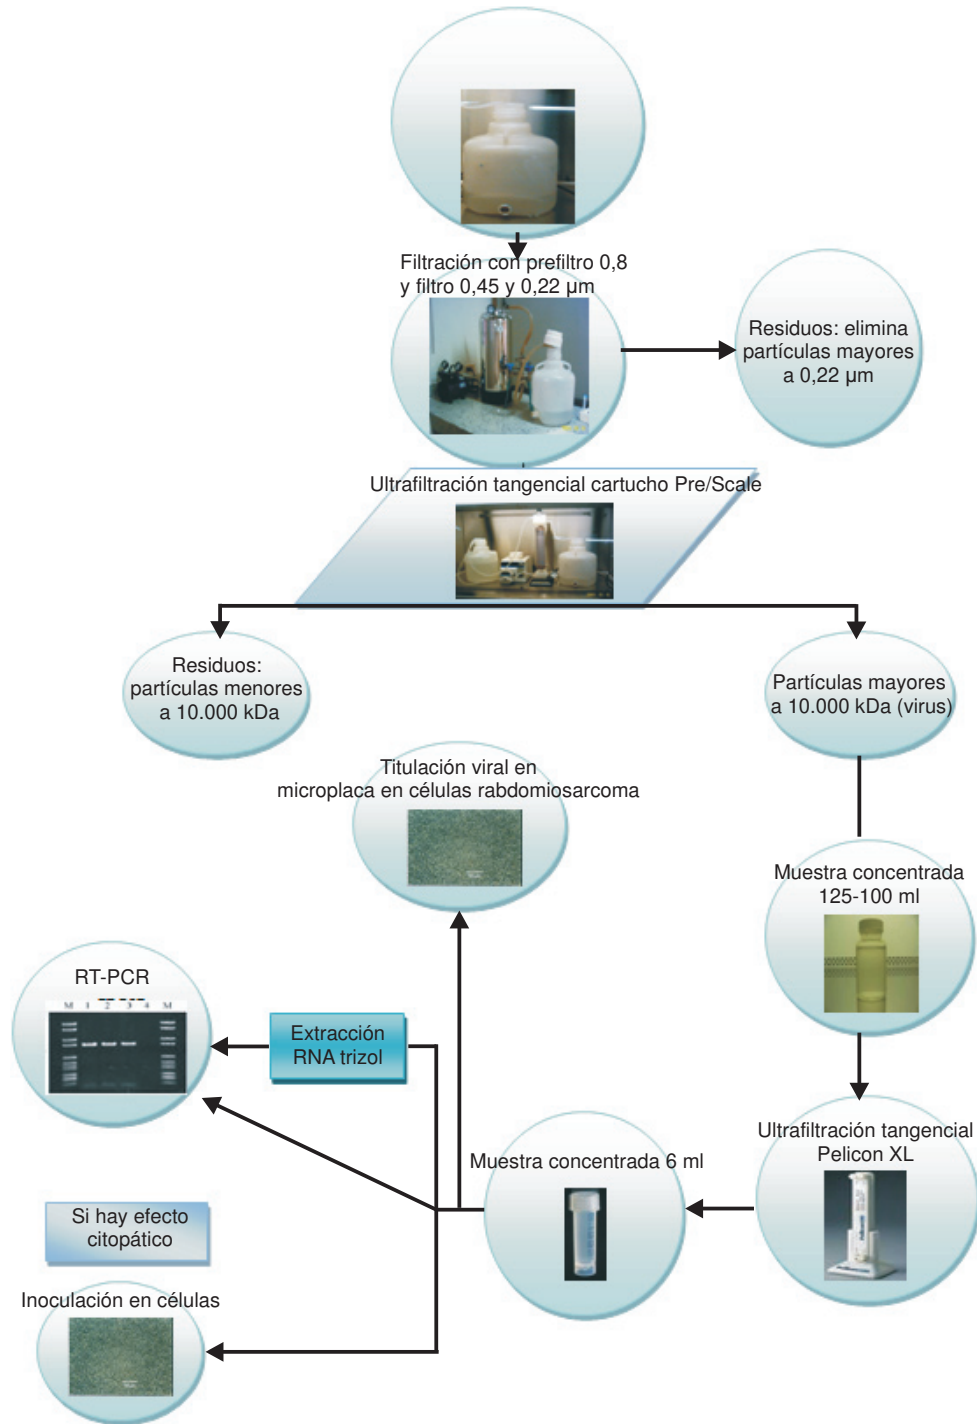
Filtración con prefiltro 0,8 y filtro 0,45 y 0,22 µm

Residuos: elimina partículas mayores a 0,22 µm

Ultrafiltración tangencial cartucho Pre/Scale

Residuos: partículas menores a 10.000 kDa

Partículas mayores a 10.000 kDa (virus)

Titulación viral en microplaca en células rabdomiosarcoma

Muestra concentrada 125-100 ml

RT-PCR

M 1 2 3 4 M

Extracción RNA trizol

Ultrafiltración tangencial Pelicon XL

Muestra concentrada 6 ml

Si hay efecto citopático

Inoculación en células